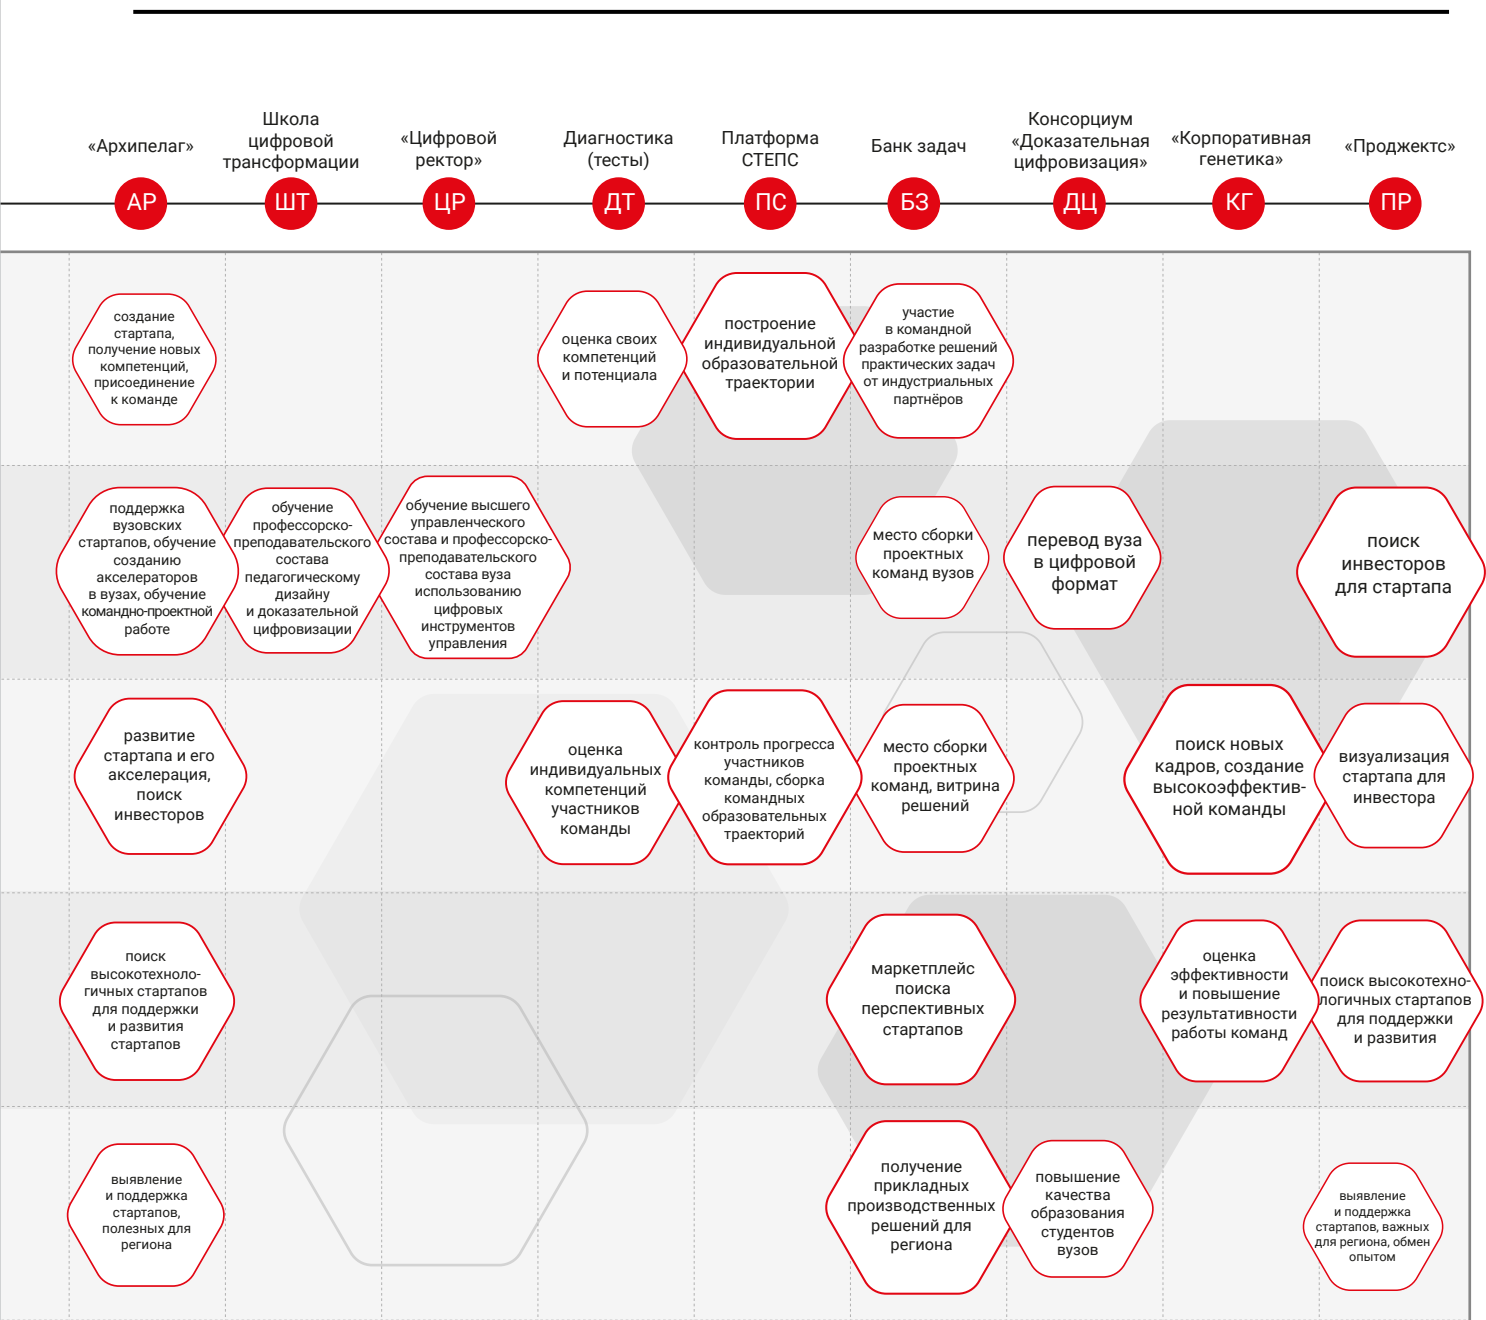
«Архипелаг»
АР

Школа цифровой трансформации
ШТ

«Цифровой ректор»
ЦР

Диагностика (тесты)
ДТ

Платформа СТЕПС
ПС

Банк задач
БЗ

Консорциум «Доказательная цифровизация»
ДЦ

«Корпоративная генетика»
КГ

«Проджектс»
ПР

создание стартапа, получение новых компетенций, присоединение к команде

оценка своих компетенций и потенциала

построение индивидуальной образовательной траектории

участие в командной разработке решений практических задач от индустриальных партнёров

поддержка вузовских стартапов, обучение созданию акселераторов в вузах, обучение командно-проектной работе

обучение профессорско-преподавательского состава педагогическому дизайну и доказательной цифровизации

обучение высшего управленческого состава и профессорско-преподавательского состава вуза использованию цифровых инструментов управления

место сборки проектных команд вузов

перевод вуза в цифровой формат

поиск инвесторов для стартапа

развитие стартапа и его акселерация, поиск инвесторов

оценка индивидуальных компетенций участников команды

контроль прогресса участников команды, сборка командных образовательных траекторий

место сборки проектных команд, витрина решений

поиск новых кадров, создание высокоэффективной команды

визуализация стартапа для инвестора

поиск высокотехнологичных стартапов для поддержки и развития стартапов

маркетплейс поиска перспективных стартапов

оценка эффективности и повышение результативности работы команд

поиск высокотехнологичных стартапов для поддержки и развития

выявление и поддержка стартапов, полезных для региона

получение прикладных производственных решений для региона

повышение качества образования студентов вузов

выявление и поддержка стартапов, важных для региона, обмен опытом